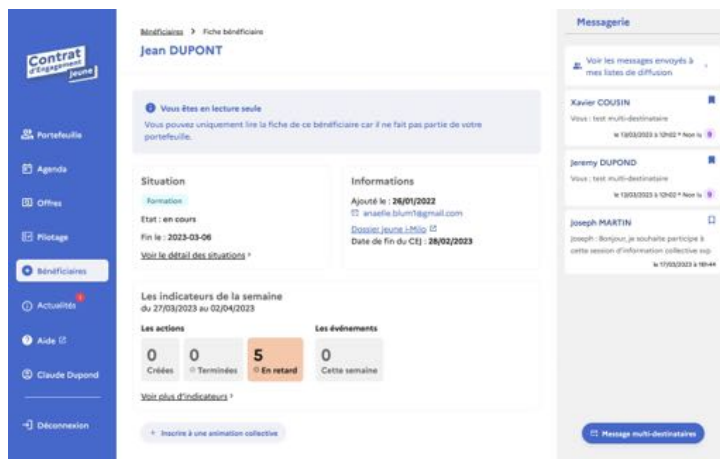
Contrat d'Engagement Jeune

Portefeuille

Agenda

Offres

Pilotage

Bénéficiaires

Actualités

Aide

Claude Dupond

Déconnexion

Bénéficiaires > Fiche bénéficiaire

Jean DUPONT

Vous êtes en lecture seule

Vous pouvez uniquement lire la fiche de ce bénéficiaire car il ne fait pas partie de votre portefeuille.

Situation

Formation

Etat : en cours

Fin le : 2023-03-06

Voir le détail des situations

Informations

Ajouté le : 26/01/2022

anaelle.blum1@gmail.com

Dossier jeune i-Milo

Date de fin du CEJ : 28/02/2023

Les indicateurs de la semaine

du 27/03/2023 au 02/04/2023

Les actions

| 0 | 0 | 5 |
|---|---|---|
| Créées | Terminées | En retard |

Les événements

| 0 |
|---|
| Cette semaine |

Voir plus d'indicateurs

+ Inscrire à une animation collective

Messagerie

Voir les messages envoyés à mes listes de diffusion

Xavier COUSIN

Vous : test multi-destinataire

le 13/03/2023 à 12h02 • Non lu

Jeremy DUPOND

Vous : test multi-destinataire

le 13/03/2023 à 12h02 • Non lu

Joseph MARTIN

Joseph : Bonjour, je souhaite participe à cette session d'information collective sup

le 17/03/2023 à 16h44

Message multi-destinataires